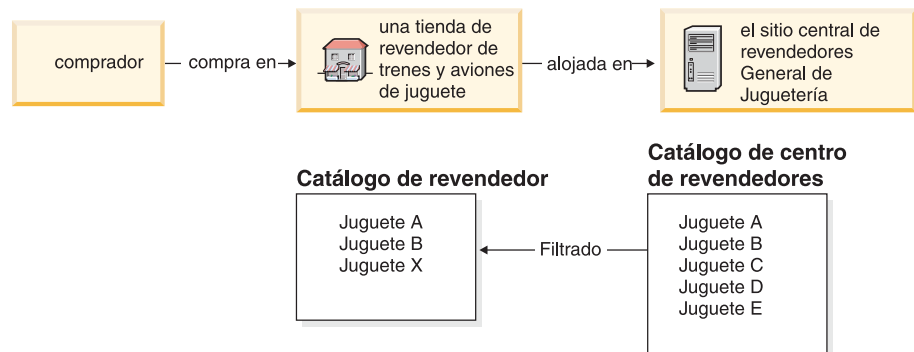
comprador — compra en→

una tienda de revendedor de trenes y aviones de juguete

— alojada en→

el sitio central de revendedores General de Juguetería

Catálogo de revendedor

Juguete A
Juguete B
Juguete X

← Filtrado —

Catálogo de centro de revendedores

Juguete A
Juguete B
Juguete C
Juguete D
Juguete E